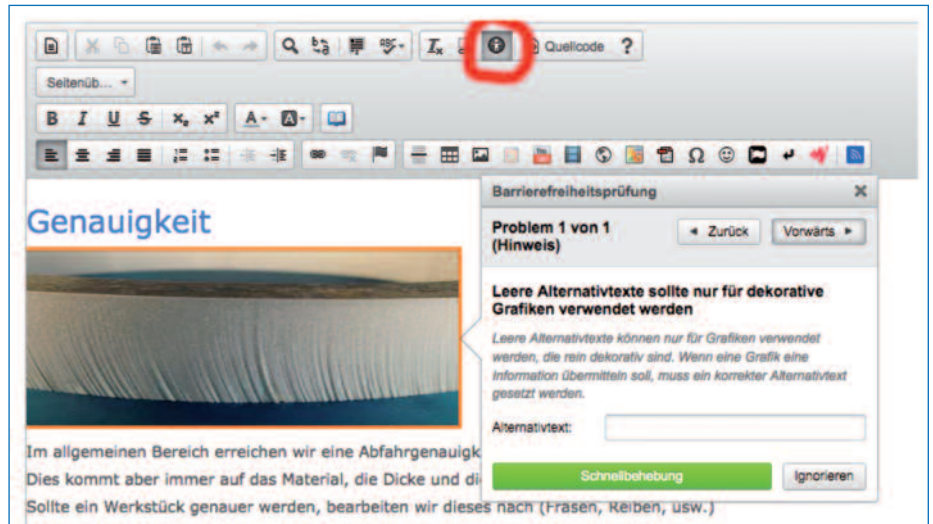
Quellcode ?

Seitenüb...

Genauigkeit

Barrierefreiheitsprüfung

Problem 1 von 1 (Hinweis)

◄ Zurück

Vorwärts ►

Leere Alternativtexte sollte nur für dekorative Grafiken verwendet werden

Leere Alternativtexte können nur für Grafiken verwendet werden, die rein dekorativ sind. Wenn eine Grafik eine Information übermitteln soll, muss ein korrekter Alternativtext gesetzt werden.

Alternativtext:

Schnellbehebung

Ignorieren

Im allgemeinen Bereich erreichen wir eine Abfahrgenauigk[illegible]
Dies kommt aber immer auf das Material, die Dicke und di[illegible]
Sollte ein Werkstück genauer werden, bearbeiten wir dieses nach (Fräsen, Reiben, usw.)